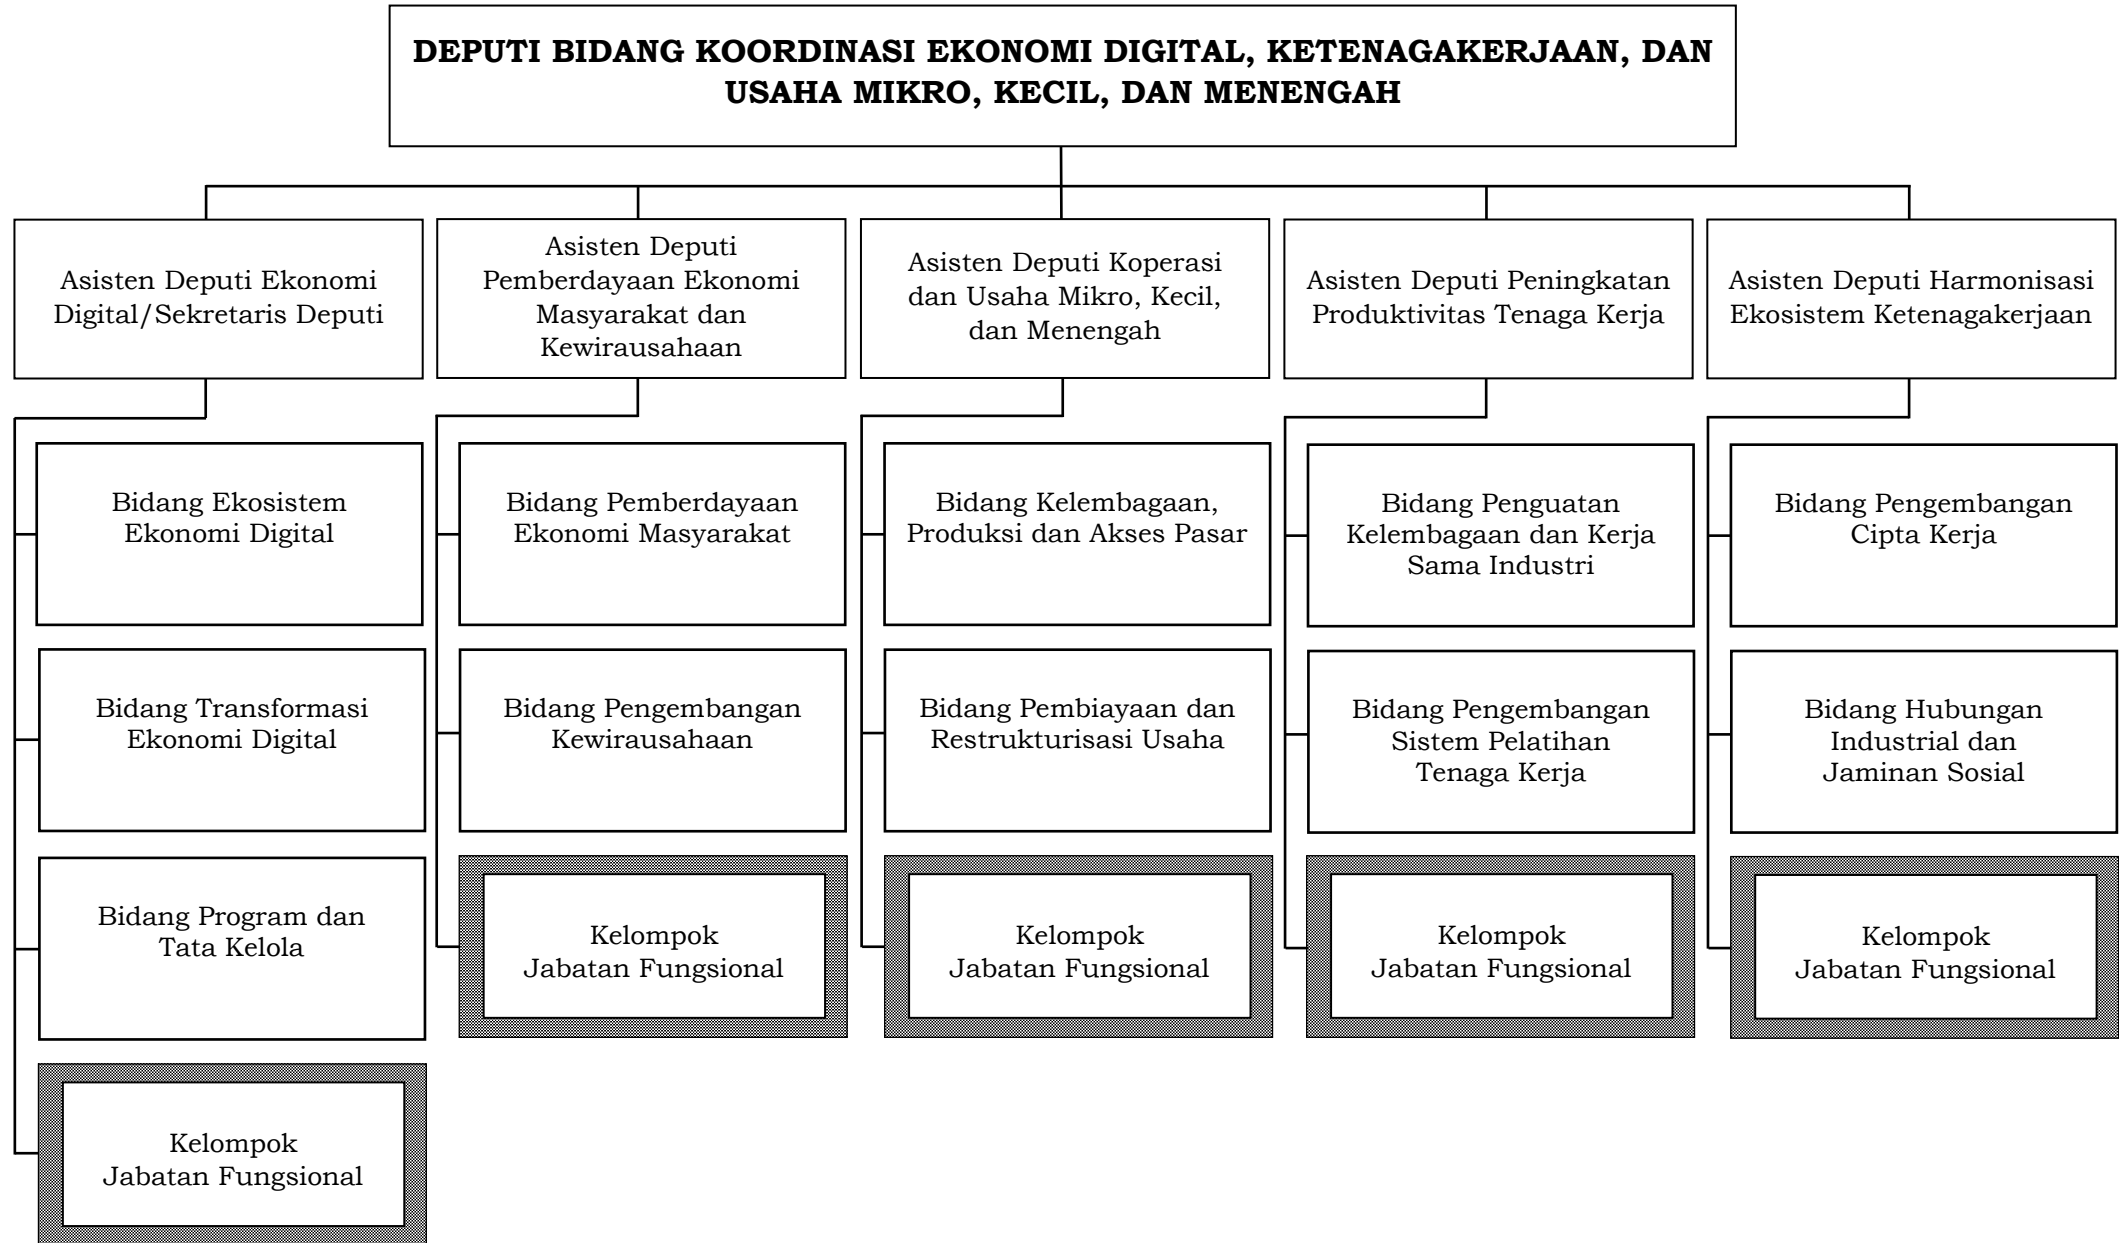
DEPUTI BIDANG KOORDINASI EKONOMI DIGITAL, KETENAGAKERJAAN, DAN USAHA MIKRO, KECIL, DAN MENENGAH

Asisten Deputi Ekonomi Digital/Sekretaris Deputi

Bidang Ekosistem Ekonomi Digital

Bidang Transformasi Ekonomi Digital

Bidang Program dan Tata Kelola

Kelompok Jabatan Fungsional

Asisten Deputi Pemberdayaan Ekonomi Masyarakat dan Kewirausahaan

Bidang Pemberdayaan Ekonomi Masyarakat

Bidang Pengembangan Kewirausahaan

Kelompok Jabatan Fungsional

Asisten Deputi Koperasi dan Usaha Mikro, Kecil, dan Menengah

Bidang Kelembagaan, Produksi dan Akses Pasar

Bidang Pembiayaan dan Restrukturisasi Usaha

Kelompok Jabatan Fungsional

Asisten Deputi Peningkatan Produktivitas Tenaga Kerja

Bidang Penguatan Kelembagaan dan Kerja Sama Industri

Bidang Pengembangan Sistem Pelatihan Tenaga Kerja

Kelompok Jabatan Fungsional

Asisten Deputi Harmonisasi Ekosistem Ketenagakerjaan

Bidang Pengembangan Cipta Kerja

Bidang Hubungan Industrial dan Jaminan Sosial

Kelompok Jabatan Fungsional